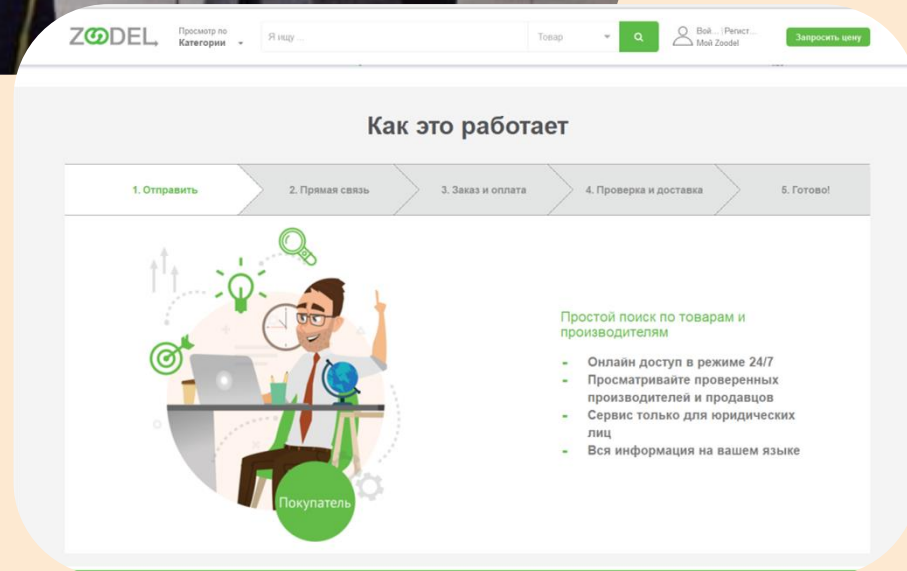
ZOODEL

Просмотр по Категории

Я ищу ...

Товар

Вой... | Регист... Мой Zoodel

Запросить цену

Как это работает

1. Отправить

2. Прямая связь

3. Заказ и оплата

4. Проверка и доставка

5. Готово!

Покупатель

Простой поиск по товарам и производителям

- Онлайн доступ в режиме 24/7
- Просматривайте проверенных производителей и продавцов
- Сервис только для юридических лиц
- Вся информация на вашем языке